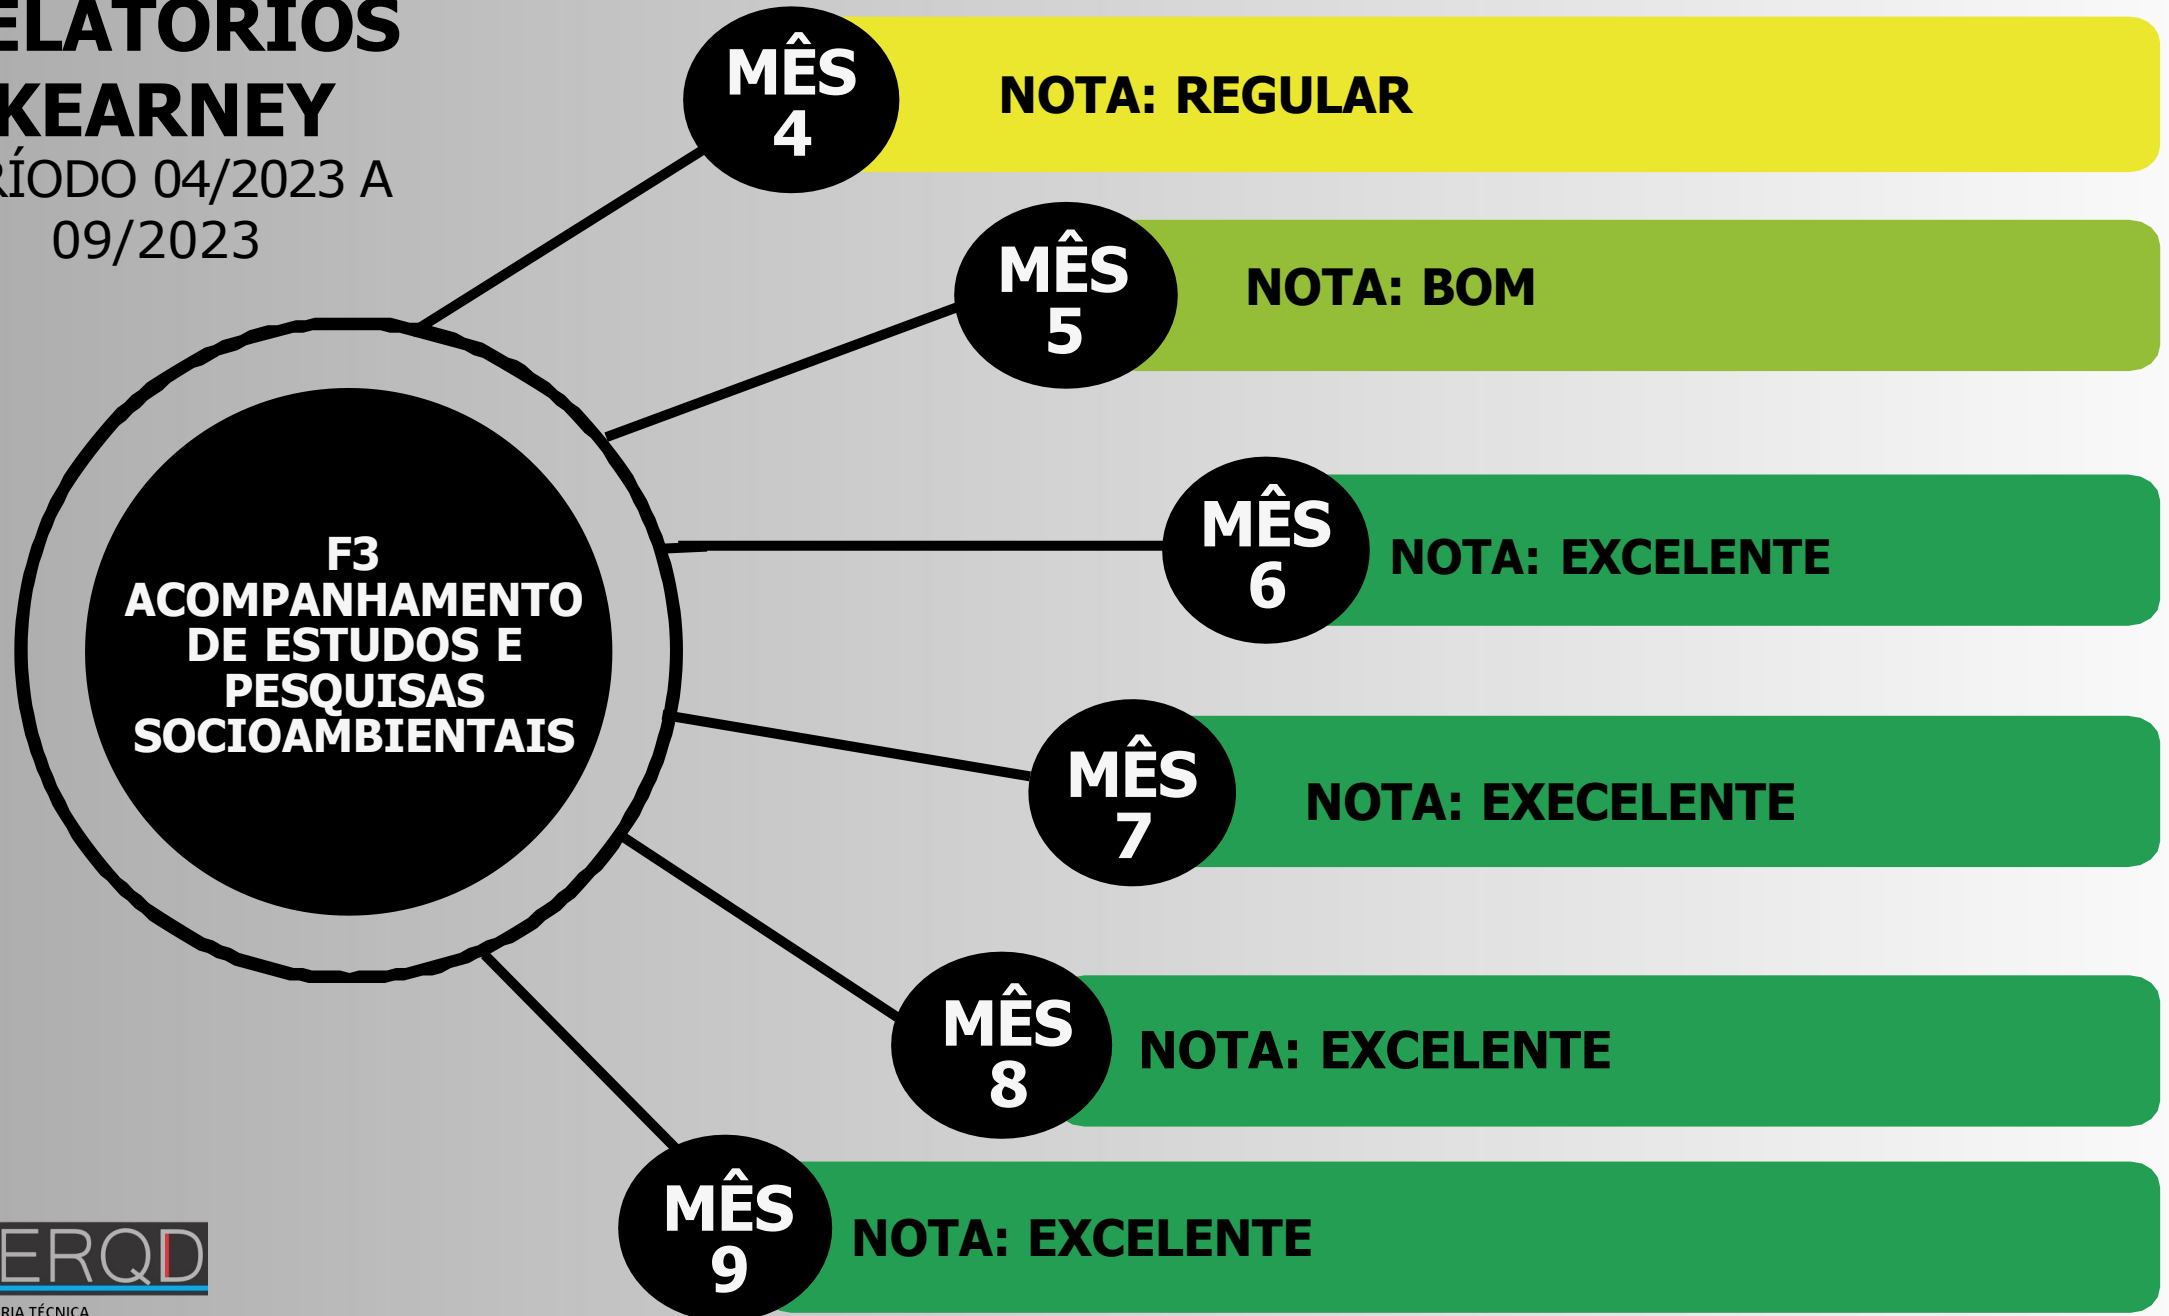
ELATÓRIOS
KEARNEY
RÍODO 04/2023 A 09/2023

F3 ACOMPANHAMENTO DE ESTUDOS E PESQUISAS SOCIOAMBIENTAIS

MÊS 4
NOTA: REGULAR

MÊS 5
NOTA: BOM

MÊS 6
NOTA: EXCELENTE

MÊS 7
NOTA: EXECELENTE

MÊS 8
NOTA: EXCELENTE

MÊS 9
NOTA: EXCELENTE

ERQD
RIA TÉCNICA